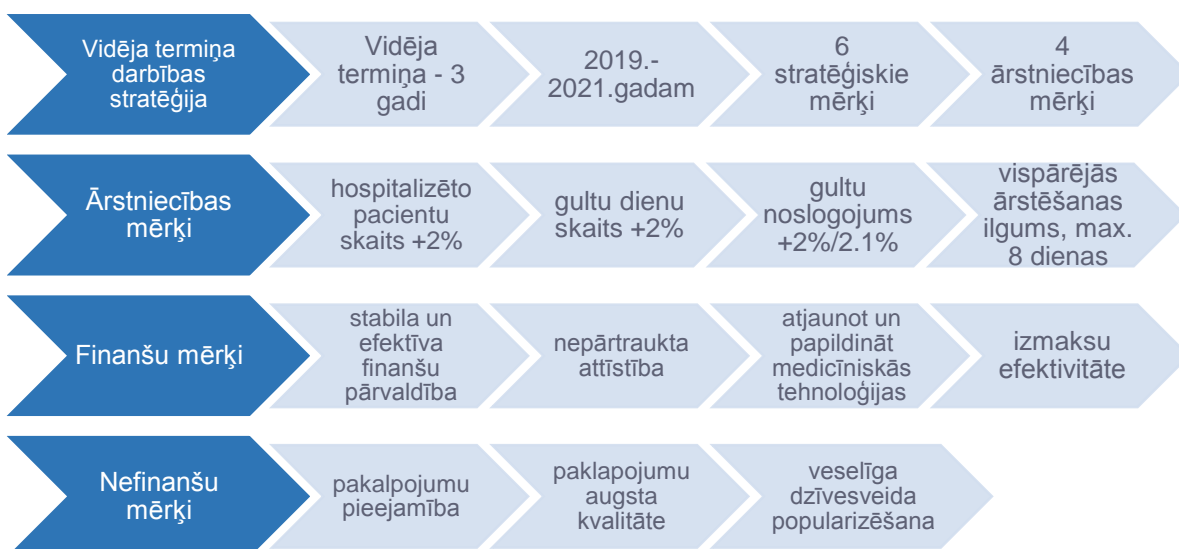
Vidēja termiņa darbības stratēģija

Vidēja termiņa - 3 gadi

2019.-2021.gadam

6 stratēģiskie mērķi

4 ārstniecības mērķi

Ārstniecības mērķi

hospitalizēto pacientu skaits +2%

gultu dienu skaits +2%

gultu noslogojums +2%/2.1%

vispārējās ārstēšanas ilgums, max. 8 dienas

Finanšu mērķi

stabila un efektīva finanšu pārvaldība

nepārtraukta attīstība

atjaunot un papildināt medicīniskās tehnoloģijas

izmaksu efektivitāte

Nefinanšu mērķi

pakalpojumu pieejamība

paklapojumu augsta kvalitāte

veselīga dzīvesveida popularizēšana